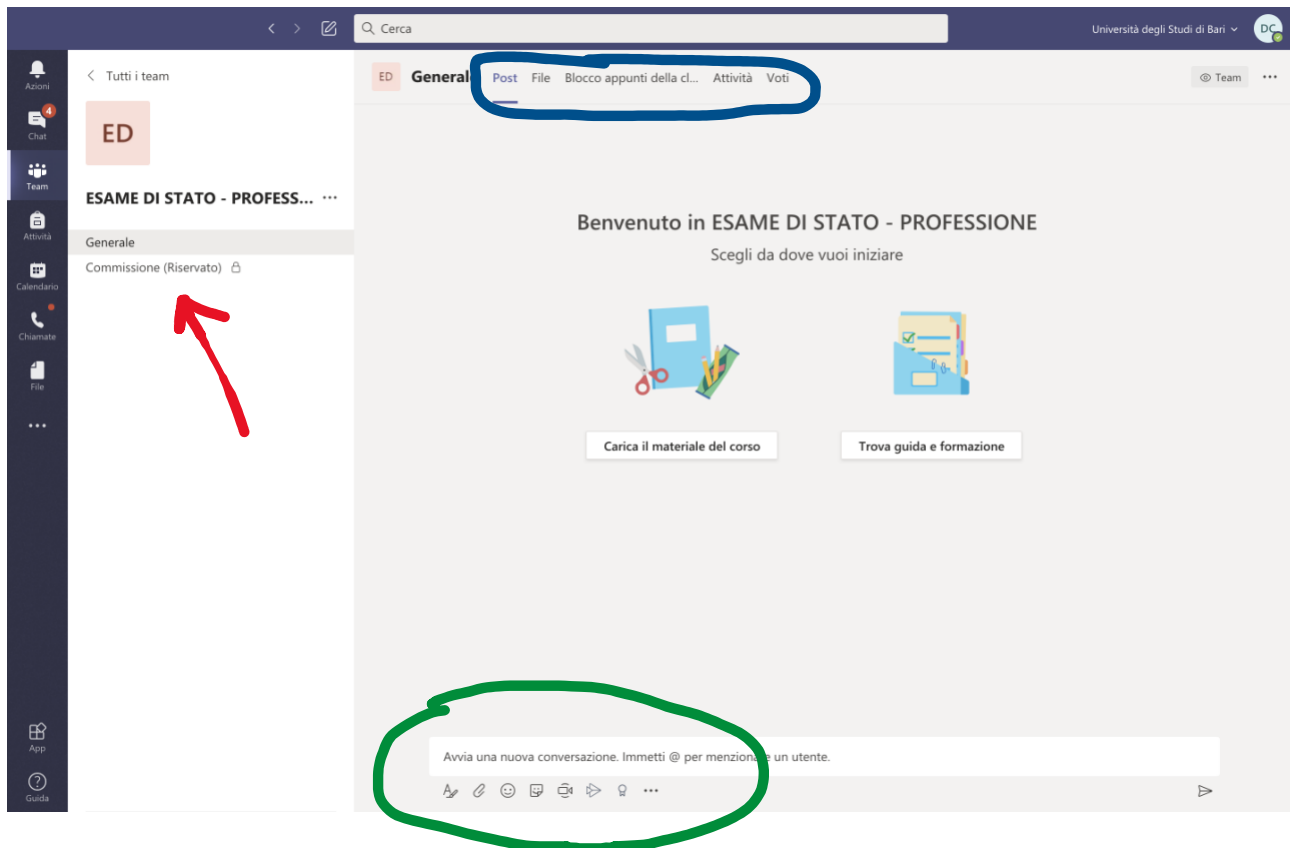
Cerca

Università degli Studi di Bari

DC

Azioni

4

Chat

Team

Attività

Calendario

Chiamate

File

...

App

Guida

Tutti i team

ED

ESAME DI STATO - PROFESS... ...

Generale

Commissione (Riservato)

ED

Generale

Post

File

Blocco appunti della cl...

Attività

Voti

Team

...

Benvenuto in ESAME DI STATO - PROFESSIONE

Scegli da dove vuoi iniziare

Carica il materiale del corso

Trova guida e formazione

Avvia una nuova conversazione. Immetti @ per menziona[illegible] un utente.